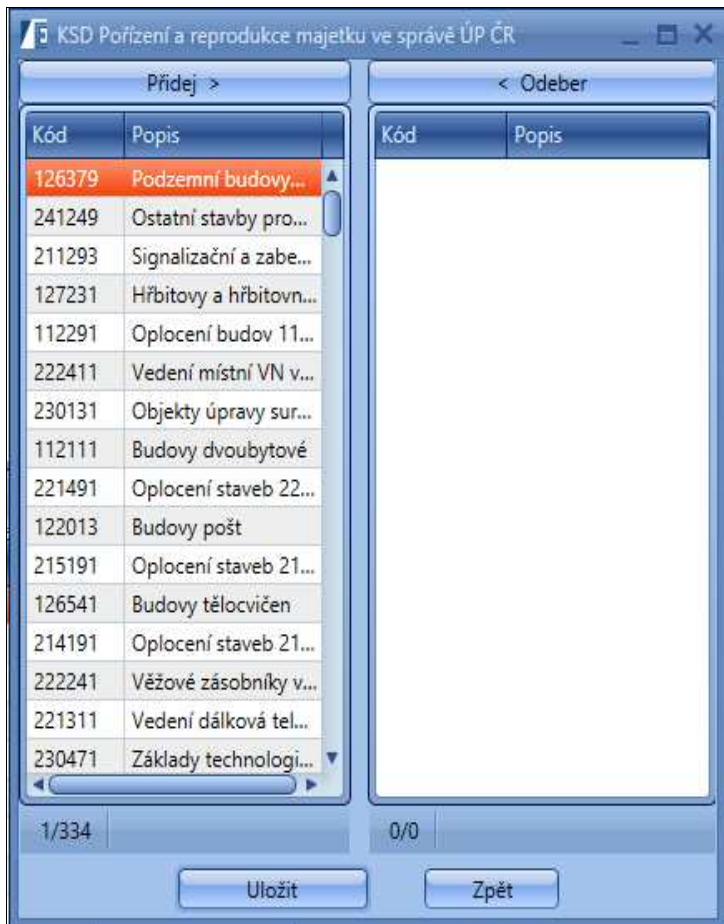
KSD Pořízení a reprodukce majetku ve správě ÚP ČR

Přidej >

< Odeber

| Kód | Popis |
|---|---|
| 126379 | Podzemní budovy... |
| 241249 | Ostatní stavby pro... |
| 211293 | Signalizační a zabe... |
| 127231 | Hřbitovy a hřbitovn... |
| 112291 | Oplocení budov 11... |
| 222411 | Vedení místní VN v... |
| 230131 | Objekty úpravy sur... |
| 112111 | Budovy dvoubytové |
| 221491 | Oplocení staveb 22... |
| 122013 | Budovy pošt |
| 215191 | Oplocení staveb 21... |
| 126541 | Budovy tělocvičen |
| 214191 | Oplocení staveb 21... |
| 222241 | Věžové zásobníky v... |
| 221311 | Vedení dálková tel... |
| 230471 | Základy technologi... |

| Kód | Popis |
|---|---|

1/334

0/0

Uložit

Zpět